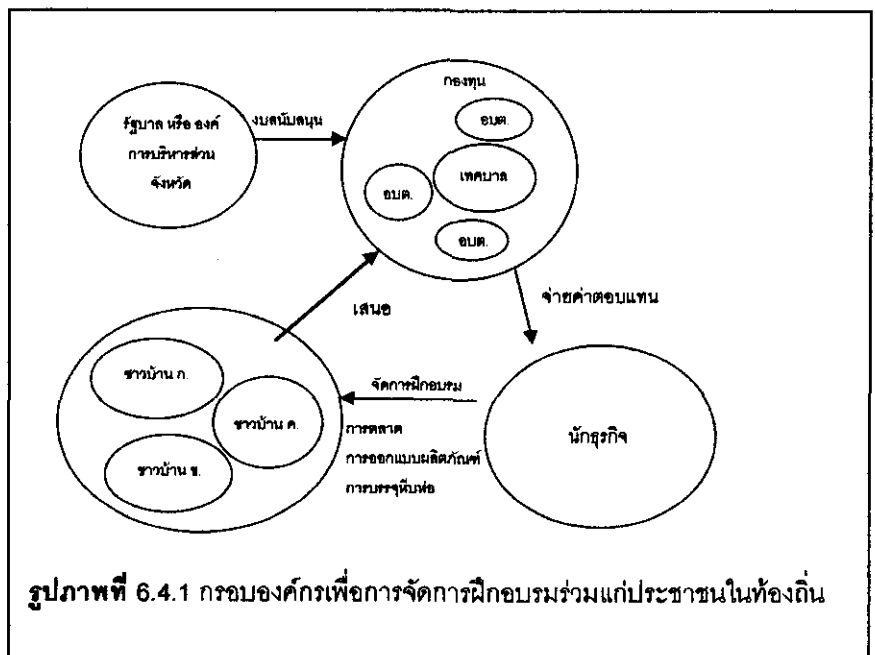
รัฐบาล หรือ องค์การบริหารส่วนจังหวัด

งบสนับสนุน

กองทุน

อบต.

เทศบาล

อบต.

อบต.

จ่ายค่าตอบแทน

เสนอ

ชาวบ้าน ก.

ชาวบ้าน ค.

ชาวบ้าน ข.

จัดการฝึกอบรม

การตลาด

การออกแบบผลิตภัณฑ์

การบรรจุหีบห่อ

นักธุรกิจ

**รูปภาพที่** 6.4.1 กรอบองค์กรเพื่อการจัดการฝึกอบรมร่วมแก่ประชาชนในท้องถิ่น